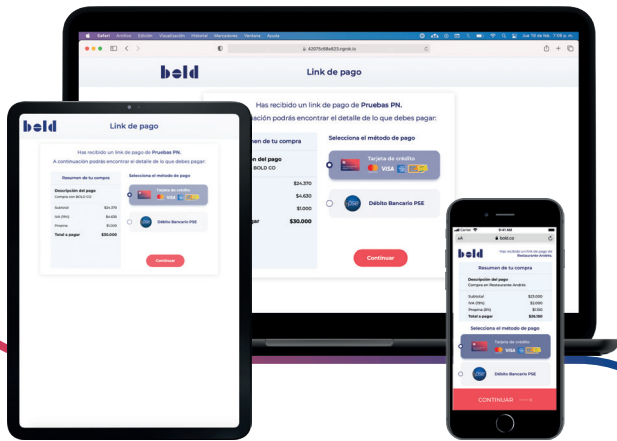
Safari Archivo Edición Visualización Historial Marcadores Ventana Ayuda
Jue 16 de feb. 7:08 p. m.
42075c68e825.ngrok.io

bold
Link de pago
Has recibido un link de pago de Pruebas PN.
A continuación podrás encontrar el detalle de lo que debes pagar:
Resumen de tu compra
Descripción del pago
Compra con BOLD CO
Subtotal $24.370
IVA (19%) $4.630
Propina $1.000
Total a pagar $30.000
Selecciona el método de pago
Tarjeta de crédito
VISA
Débito Bancario PSE
Continuar

bold
Link de pago
Has recibido un link de pago de Pruebas PN.
A continuación podrás encontrar el detalle de lo que debes pagar:
Resumen de tu compra
Descripción del pago
Compra con BOLD CO
Subtotal $24.370
IVA (19%) $4.630
Propina $1.000
Total a pagar $30.000
Selecciona el método de pago
Tarjeta de crédito
VISA
Débito Bancario PSE
Continuar

Carrier 9:41 AM
bold.co
bold
Has recibido un link de pago de Restaurante Andrés
Resumen de tu compra
Descripción del pago
Compra en Restaurante Andrés
Subtotal $23.000
IVA (19%) $2.000
Propina (5%) $1.000
Total a pagar $26.150
Selecciona el método de pago
Tarjeta de crédito
VISA
Débito Bancario PSE
CONTINUAR